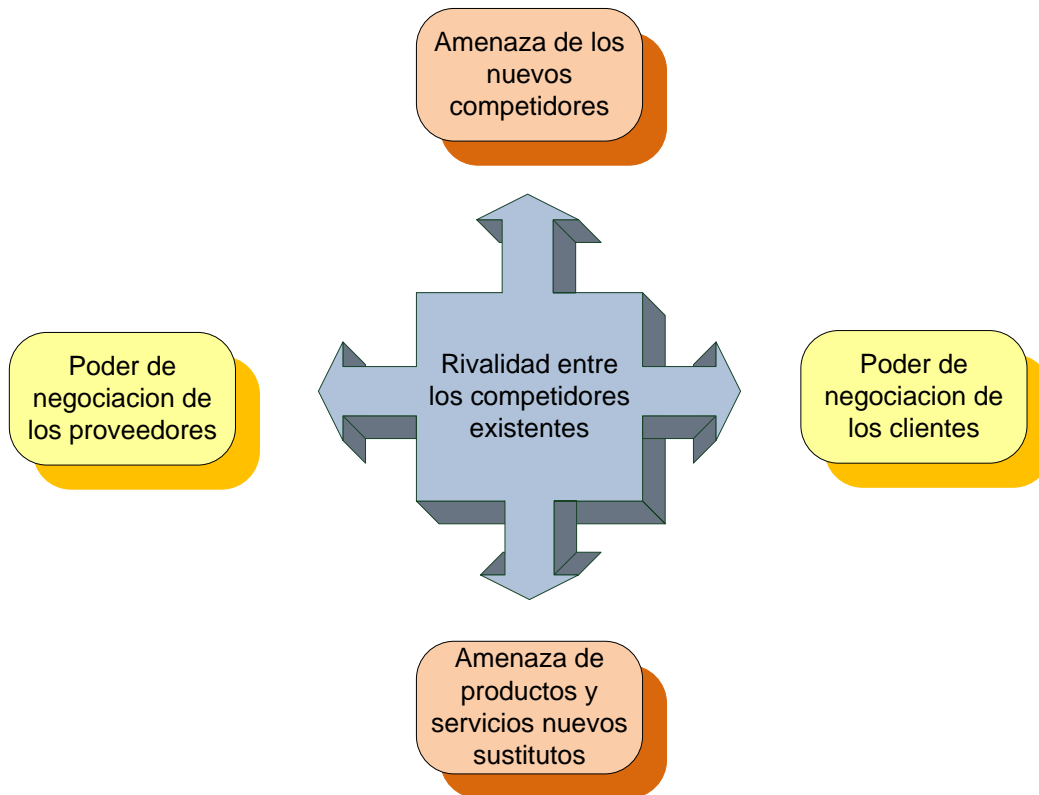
Amenaza de los nuevos competidores

Poder de negociacion de los proveedores

Rivalidad entre los competidores existentes

Poder de negociacion de los clientes

Amenaza de productos y servicios nuevos sustitutos